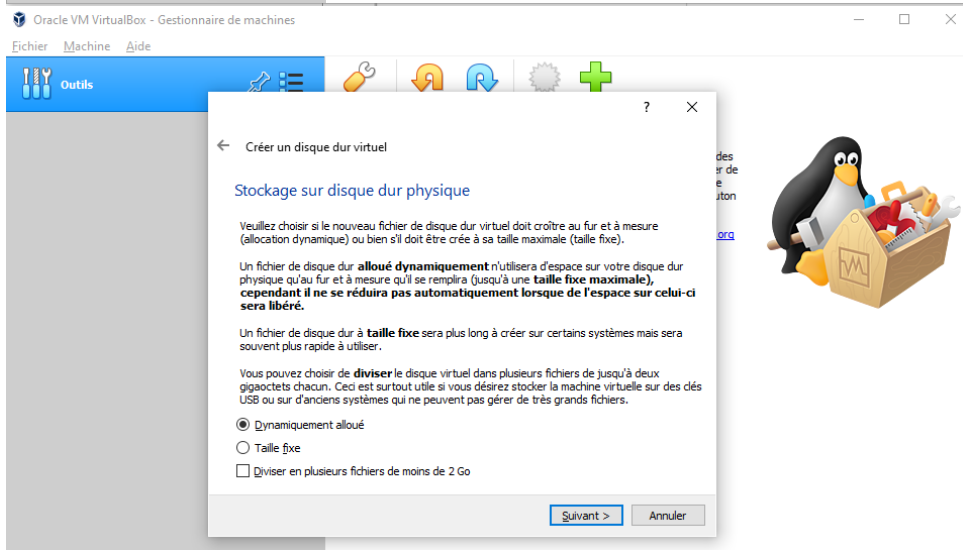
Oracle VM VirtualBox - Gestionnaire de machines

Fichier Machine Aide

Outils

des
r de
e
uton
org

?

Créer un disque dur virtuel

Stockage sur disque dur physique

Veuillez choisir si le nouveau fichier de disque dur virtuel doit croître au fur et à mesure (allocation dynamique) ou bien s'il doit être crée à sa taille maximale (taille fixe).

Un fichier de disque dur **alloué dynamiquement** n'utilisera d'espace sur votre disque dur physique qu'au fur et à mesure qu'il se remplira (jusqu'à une **taille fixe maximale**), **cependant il ne se réduira pas automatiquement lorsque de l'espace sur celui-ci sera libéré.**

Un fichier de disque dur à **taille fixe** sera plus long à créer sur certains systèmes mais sera souvent plus rapide à utiliser.

Vous pouvez choisir de **diviser** le disque virtuel dans plusieurs fichiers de jusqu'à deux gigaoctets chacun. Ceci est surtout utile si vous désirez stocker la machine virtuelle sur des clés USB ou sur d'anciens systèmes qui ne peuvent pas gérer de très grands fichiers.

Dynamiquement alloué

Taille fixe

Diviser en plusieurs fichiers de moins de 2 Go

Suivant >

Annuler